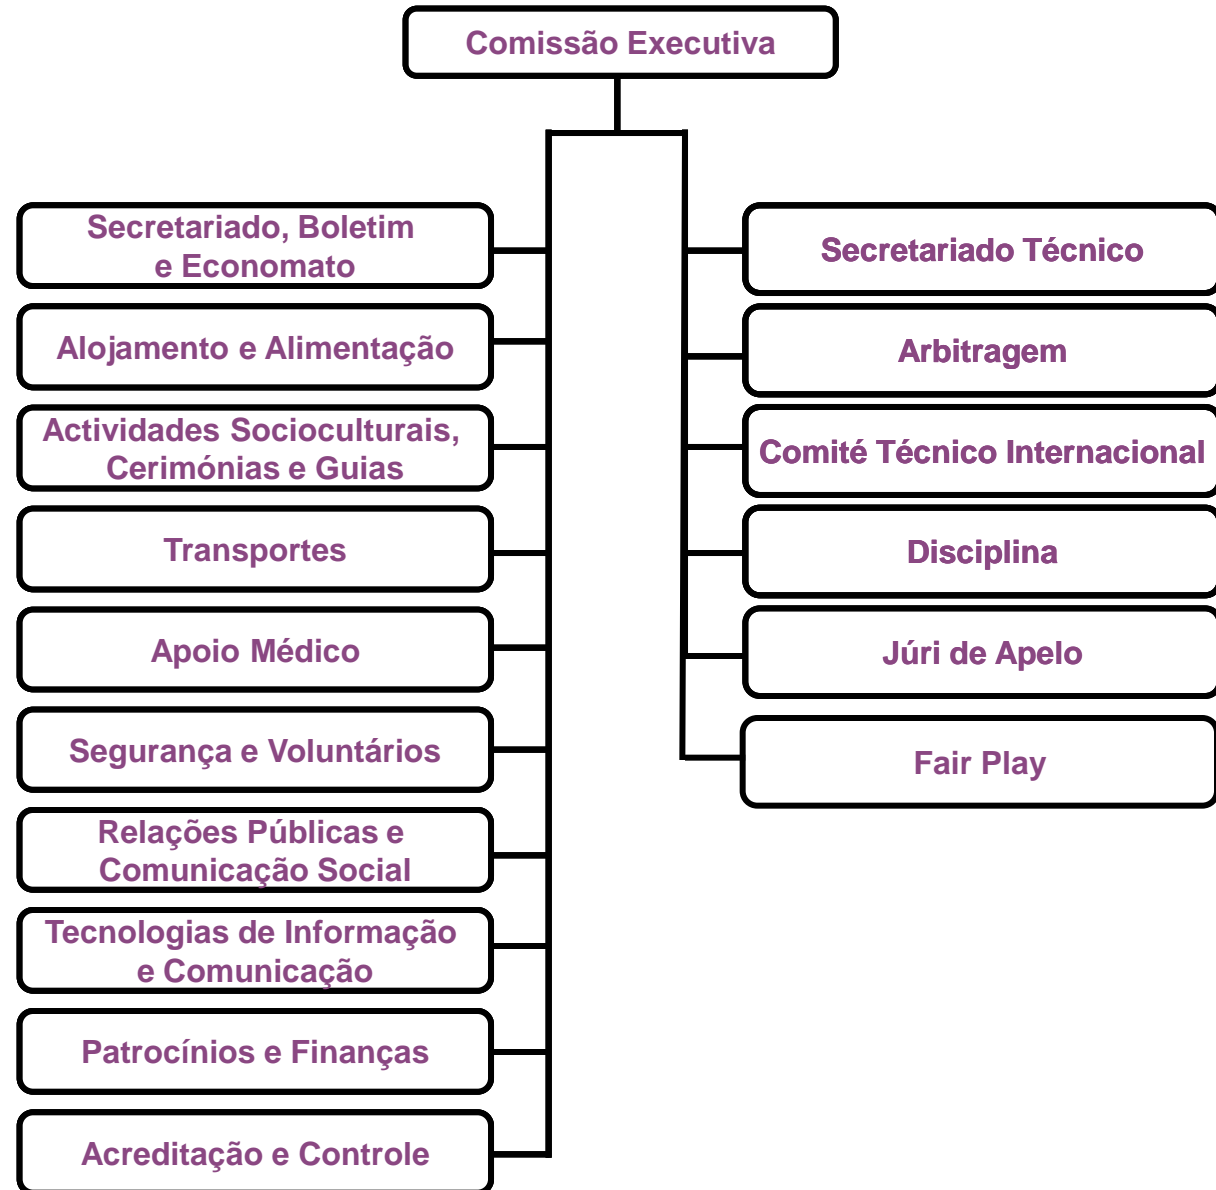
Comissão Executiva

Secretariado, Boletim e Economato

Alojamento e Alimentação

Actividades Socioculturais, Cerimónias e Guias

Transportes

Apoio Médico

Segurança e Voluntários

Relações Públicas e Comunicação Social

Tecnologias de Informação e Comunicação

Patrocínios e Finanças

Acreditação e Controle

Secretariado Técnico

Arbitragem

Comité Técnico Internacional

Disciplina

Júri de Apelo

Fair Play